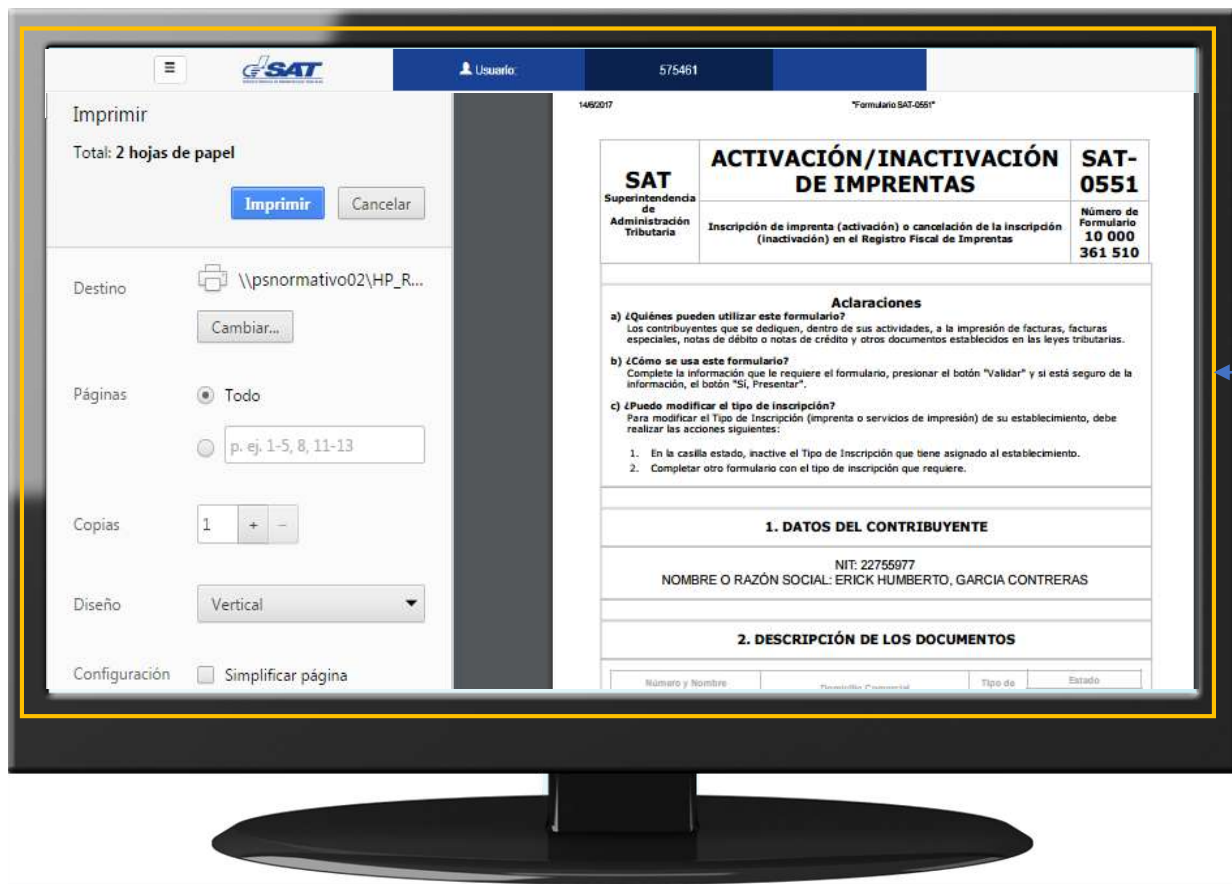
≡ SAT

Usuario: 575461

Imprimir

Total: 2 hojas de papel

Imprimir Cancelar

Destino \\psnormativo02\HP_R...

Cambiar...

Páginas Todo

p. ej. 1-5, 8, 11-13

Copias 1 + −

Diseño Vertical

Configuración Simplificar página

14/6/2017 "Formulario SAT-0551"

| SAT Superintendencia de Administración Tributaria | ACTIVACIÓN/INACTIVACIÓN DE IMPRENTAS | SAT-0551 |
|---|---|---|
| | Inscripción de imprenta (activación) o cancelación de la inscripción (inactivación) en el Registro Fiscal de Imprentas | Número de Formulario 10 000 361 510 |

Aclaraciones

a) ¿Quiénes pueden utilizar este formulario?
Los contribuyentes que se dediquen, dentro de sus actividades, a la impresión de facturas, facturas especiales, notas de débito o notas de crédito y otros documentos establecidos en las leyes tributarias.

b) ¿Cómo se usa este formulario?
Complete la información que le requiere el formulario, presionar el botón "Validar" y si está seguro de la información, el botón "Sí, Presentar".

c) ¿Puedo modificar el tipo de inscripción?
Para modificar el Tipo de Inscripción (imprenta o servicios de impresión) de su establecimiento, debe realizar las acciones siguientes:

1. En la casilla estado, inactive el Tipo de Inscripción que tiene asignado al establecimiento.
2. Completar otro formulario con el tipo de inscripción que requiere.

1. DATOS DEL CONTRIBUYENTE

NIT: 22755977
NOMBRE O RAZÓN SOCIAL: ERICK HUMBERTO, GARCIA CONTRERAS

2. DESCRIPCIÓN DE LOS DOCUMENTOS

| Número y Nombre | Domicilio Comercial | Tipo de | Estado |
|---|---|---|---|